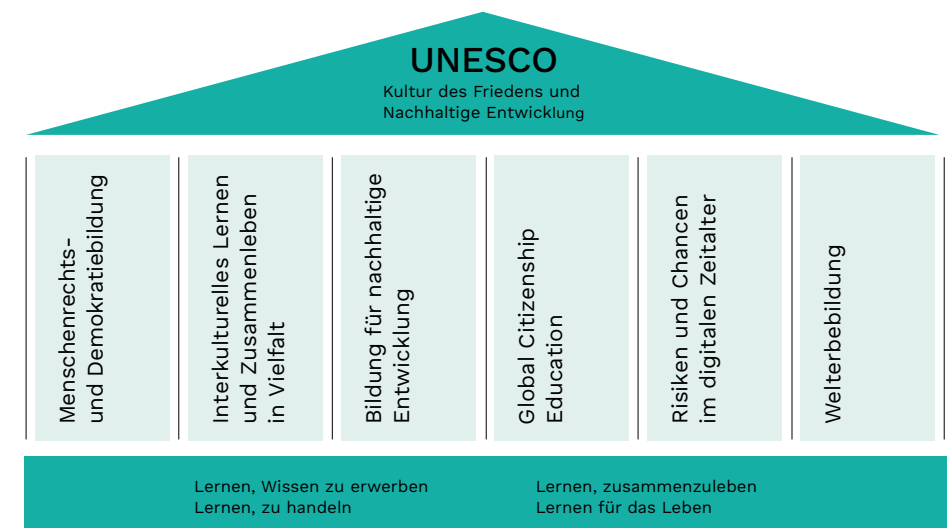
UNESCO
Kultur des Friedens und Nachhaltige Entwicklung

Menschenrechts- und Demokratiebildung

Interkulturelles Lernen und Zusammenleben in Vielfalt

Bildung für nachhaltige Entwicklung

Global Citizenship Education

Risiken und Chancen im digitalen Zeitalter

Welterbebildung

Lernen, Wissen zu erwerben
Lernen, zu handeln

Lernen, zusammenzuleben
Lernen für das Leben